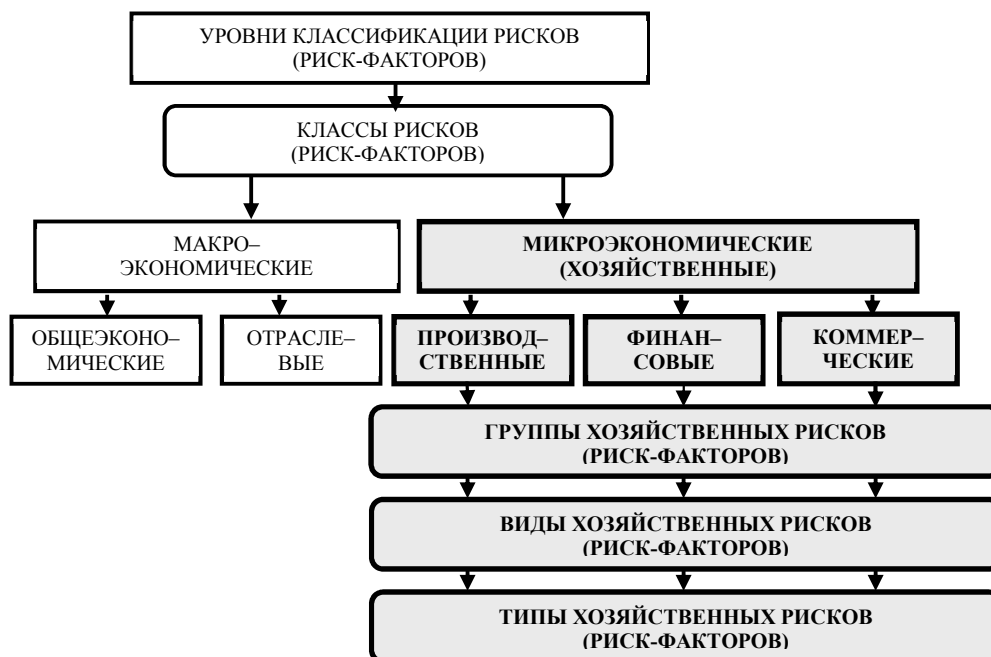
УРОВНИ КЛАССИФИКАЦИИ РИСКОВ (РИСК-ФАКТОРОВ)

КЛАССЫ РИСКОВ (РИСК-ФАКТОРОВ)

МАКРО–ЭКОНОМИЧЕСКИЕ

МИКРОЭКОНОМИЧЕСКИЕ (ХОЗЯЙСТВЕННЫЕ)

ОБЩЕЭКОНО–МИЧЕСКИЕ

ОТРАСЛЕ–ВЫЕ

ПРОИЗВОД–СТВЕННЫЕ

ФИНАН–СОВЫЕ

КОММЕР–ЧЕСКИЕ

ГРУППЫ ХОЗЯЙСТВЕННЫХ РИСКОВ (РИСК-ФАКТОРОВ)

ВИДЫ ХОЗЯЙСТВЕННЫХ РИСКОВ (РИСК-ФАКТОРОВ)

ТИПЫ ХОЗЯЙСТВЕННЫХ РИСКОВ (РИСК-ФАКТОРОВ)